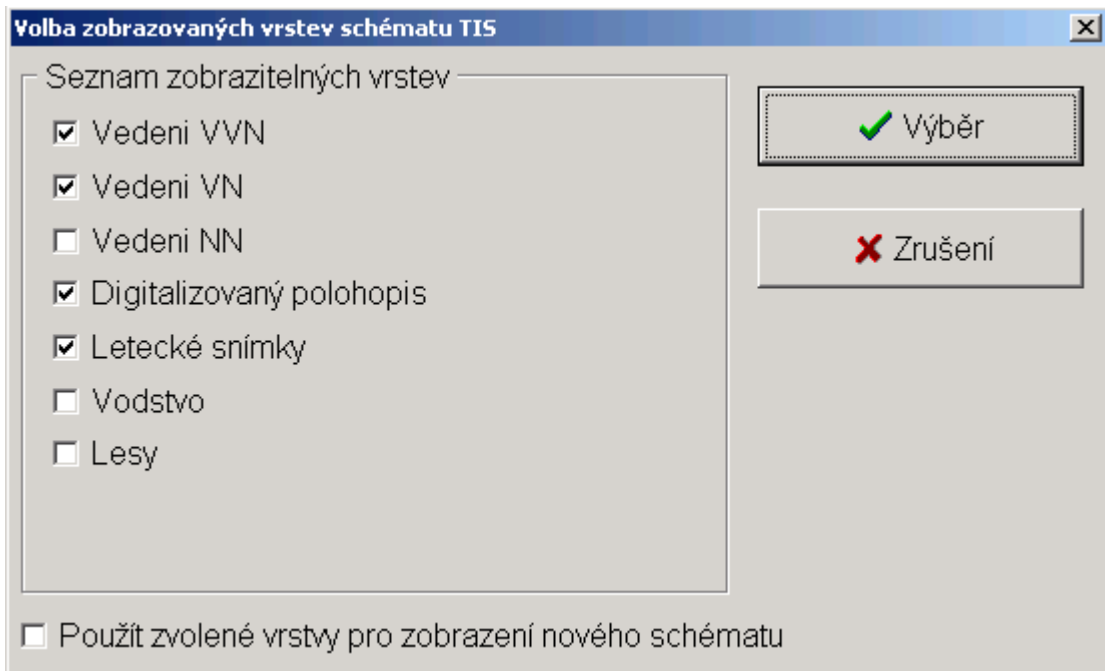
Volba zobrazovaných vrstev schématu TIS

Seznam zobrazitelných vrstev

☑ Vedeni VVN
☑ Vedeni VN
☐ Vedeni NN
☑ Digitalizovaný polohopis
☑ Letecké snímky
☐ Vodstvo
☐ Lesy

Výběr

Zrušení

☐ Použít zvolené vrstvy pro zobrazení nového schématu